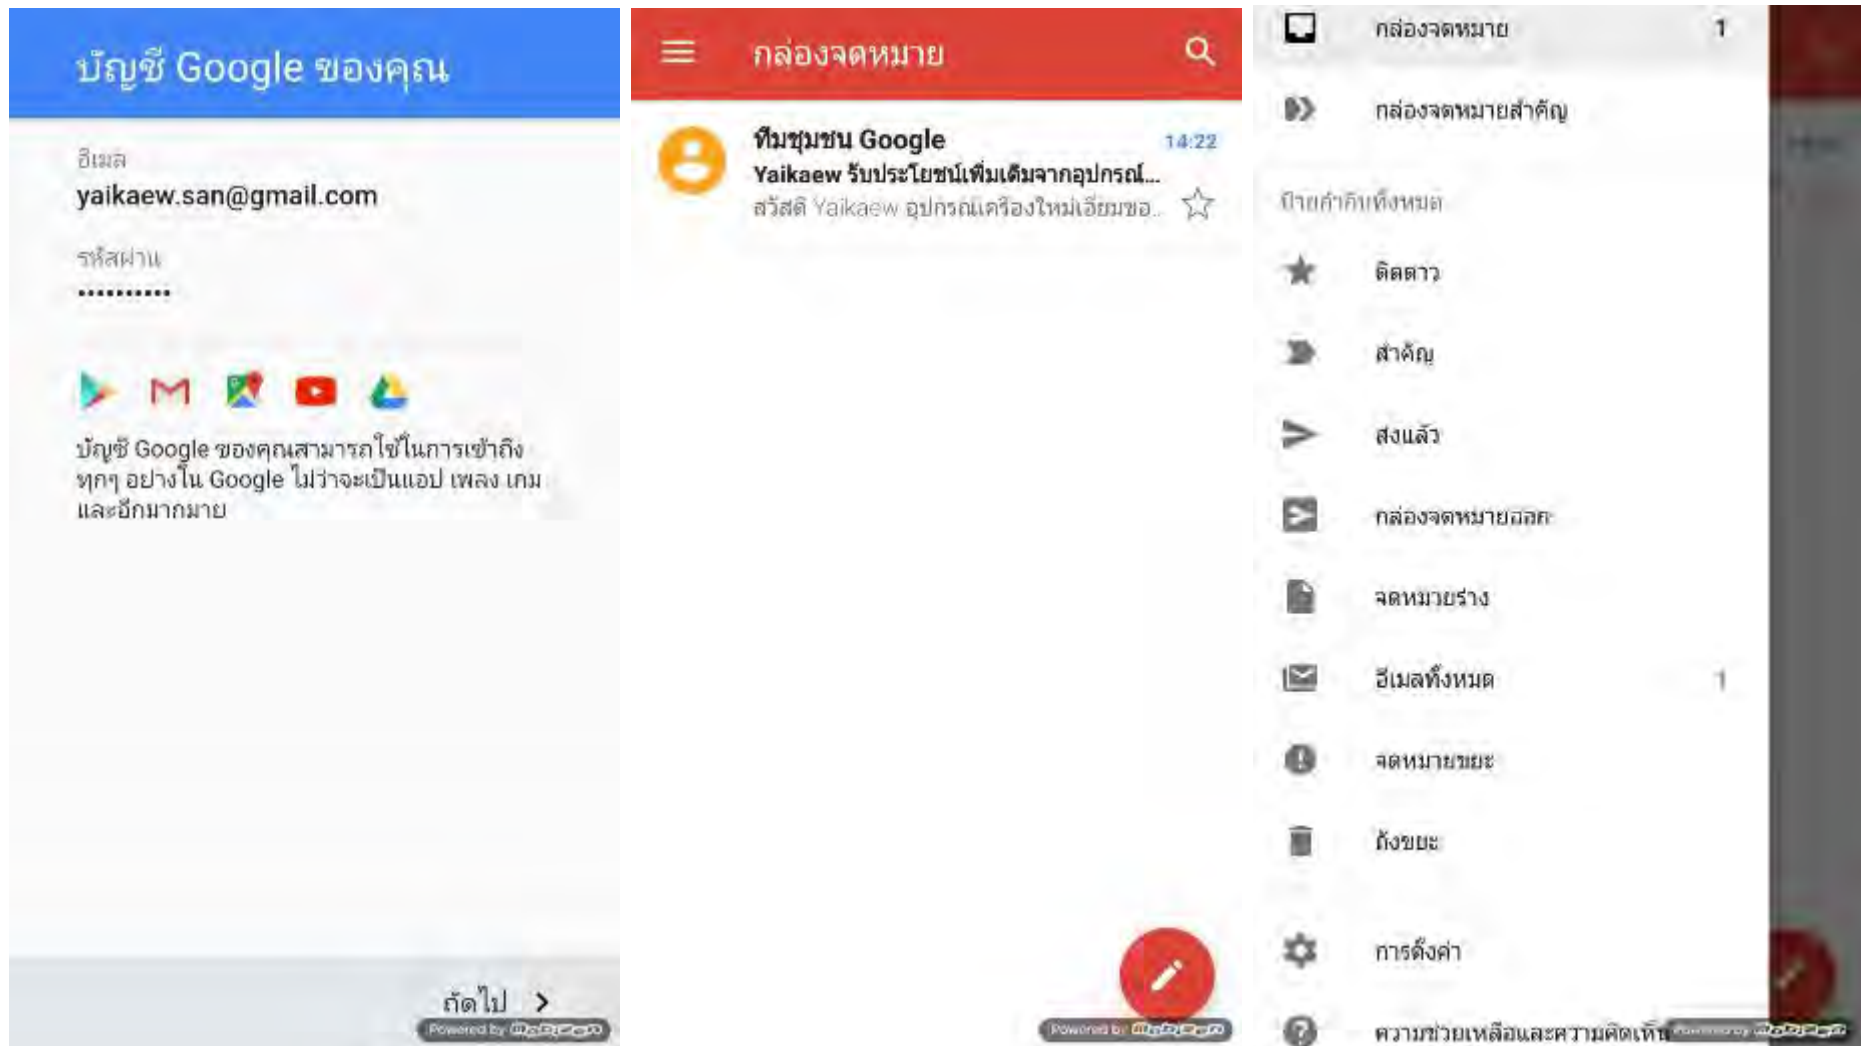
บัญชี Google ของคุณ

อีเมล
yaikaew.san@gmail.com

รหัสผ่าน
••••••••••

บัญชี Google ของคุณสามารถใช้ในการเข้าถึงทุกๆ อย่างใน Google ไม่ว่าจะเป็นแอป เพลง เกม และอีกมากมาย

ถัดไป >

Powered by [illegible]

กล่องจดหมาย

ทีมชุมชน Google 14:22
Yaikaew รับประโยชน์เพิ่มเติมจากอุปกรณ์...
สวัสดี Yaikaew อุปกรณ์เครื่องใหม่เอี่ยมขอ...

Powered by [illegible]

กล่องจดหมาย 1
กล่องจดหมายสำคัญ
ป้ายกำกับทั้งหมด
ติดดาว
สำคัญ
ส่งแล้ว
กล่องจดหมายออก
จดหมายร่าง
อีเมลทั้งหมด 1
จดหมายขยะ
ถังขยะ
การตั้งค่า
ความช่วยเหลือและความคิดเห็น

Powered by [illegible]